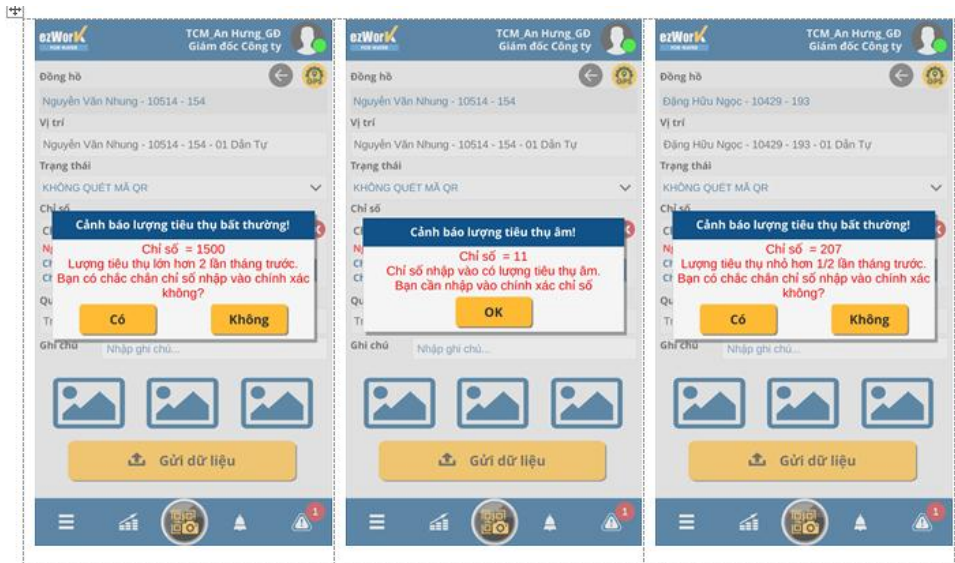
ezWork
TCM_An Hưng_GĐ
Giám đốc Công ty

Đồng hồ
Nguyễn Văn Nhung - 10514 - 154
Vị trí
Nguyễn Văn Nhung - 10514 - 154 - 01 Dần Tự
Trạng thái
KHÔNG QUÉT MÃ QR
Chỉ số

Cảnh báo lượng tiêu thụ bất thường!
Chỉ số = 1500
Lượng tiêu thụ lớn hơn 2 lần tháng trước. Bạn có chắc chắn chỉ số nhập vào chính xác không?
Có
Không

Ghi chú
Nhập ghi chú...
Gửi dữ liệu
1

ezWork
TCM_An Hưng_GĐ
Giám đốc Công ty

Đồng hồ
Nguyễn Văn Nhung - 10514 - 154
Vị trí
Nguyễn Văn Nhung - 10514 - 154 - 01 Dần Tự
Trạng thái
KHÔNG QUÉT MÃ QR
Chỉ số

Cảnh báo lượng tiêu thụ âm!
Chỉ số = 11
Chỉ số nhập vào có lượng tiêu thụ âm. Bạn cần nhập vào chính xác chỉ số
OK

Ghi chú
Nhập ghi chú...
Gửi dữ liệu
1

ezWork
TCM_An Hưng_GĐ
Giám đốc Công ty

Đồng hồ
Đặng Hữu Ngọc - 10429 - 193
Vị trí
Đặng Hữu Ngọc - 10429 - 193 - 01 Dần Tự
Trạng thái
KHÔNG QUÉT MÃ QR
Chỉ số

Cảnh báo lượng tiêu thụ bất thường!
Chỉ số = 207
Lượng tiêu thụ nhỏ hơn 1/2 lần tháng trước. Bạn có chắc chắn chỉ số nhập vào chính xác không?
Có
Không

Ghi chú
Nhập ghi chú...
Gửi dữ liệu
1